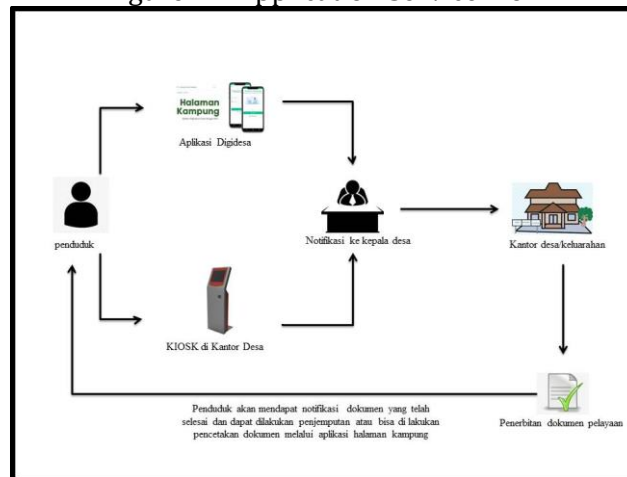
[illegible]

Halaman Kampung

Aplikasi Digidesa

penduduk

Notifikasi ke kepala desa

Kantor desa/keluarahan

KIOSK di Kantor Desa

Penduduk akan mendapat notifikasi dokumen yang telah selesai dan dapat dilakukan penjemputan atau bisa di lakukan pencetakan dokumen melalui aplikasi halaman kampung

Penerbitan dokumen pelayaan